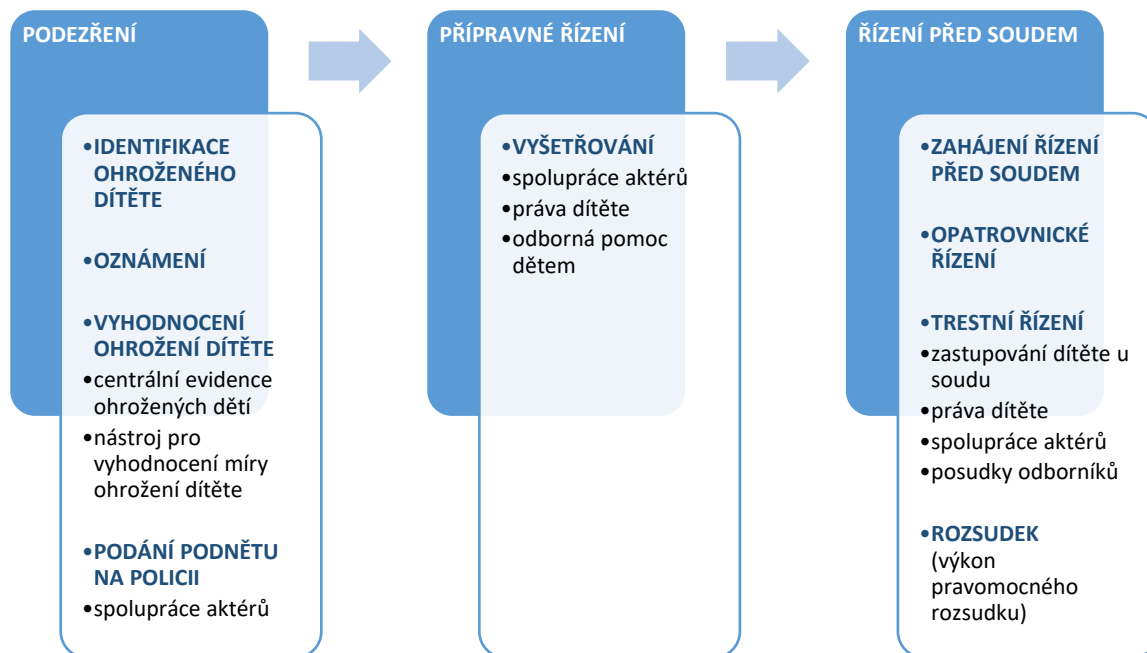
PODEZŘENÍ

•IDENTIFIKACE OHROŽENÉHO DÍTĚTE

•OZNÁMENÍ

•VYHODNOCENÍ OHROŽENÍ DÍTĚTE
•centrální evidence ohrožených dětí
•nástroj pro vyhodnocení míry ohrožení dítěte

•PODÁNÍ PODNĚTU NA POLICII
•spolupráce aktérů

PŘÍPRAVNÉ ŘÍZENÍ

•VYŠETŘOVÁNÍ
•spolupráce aktérů
•práva dítěte
•odborná pomoc dětem

ŘÍZENÍ PŘED SOUDEM

•ZAHÁJENÍ ŘÍZENÍ PŘED SOUDEM

•OPATROVNICKÉ ŘÍZENÍ

•TRESTNÍ ŘÍZENÍ
•zastupování dítěte u soudu
•práva dítěte
•spolupráce aktérů
•posudky odborníků

•ROZSUDEK (výkon pravomocného rozsudku)